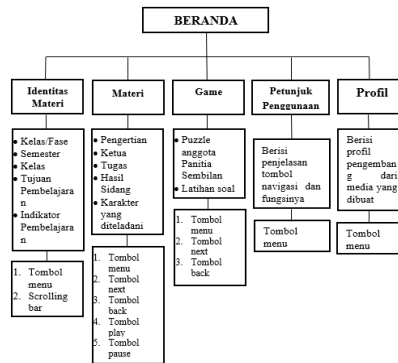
BERANDA

Identitas Materi

• Kelas/Fase
• Semester
• Kelas
• Tujuan Pembelajaran
• Indikator Pembelajaran

1. Tombol menu
2. Scrolling bar

Materi

• Pengertian
• Ketua
• Tugas
• Hasil Sidang
• Karakter yang diteladani

1. Tombol menu
2. Tombol next
3. Tombol back
4. Tombol play
5. Tombol pause

Game

• Puzzle anggota Panitia Sembilan
• Latihan soal

1. Tombol menu
2. Tombol next
3. Tombol back

Petunjuk Penggunaan

Berisi penjelasan tombol navigasi dan fungsinya

Tombol menu

Profil

Berisi profil pengembang dari media yang dibuat

Tombol menu